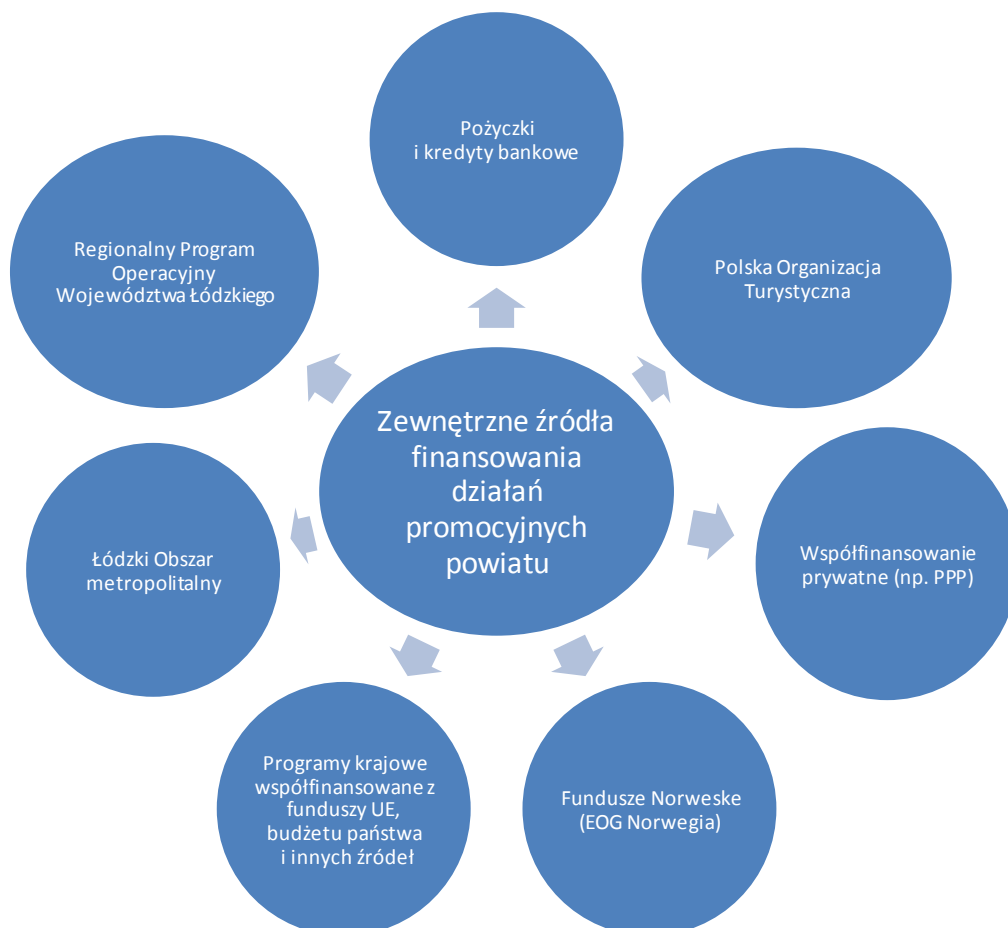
Pożyczki
i kredyty bankowe

Polska Organizacja Turystyczna

Regionalny Program Operacyjny Województwa Łódzkiego

Zewnętrzne źródła finansowania działań promocyjnych powiatu

Łódzki Obszar metropolitalny

Współfinansowanie prywatne (np. PPP)

Programy krajowe współfinansowane z funduszy UE, budżetu państwa i innych źródeł

Fundusze Norweske (EOG Norwegia)